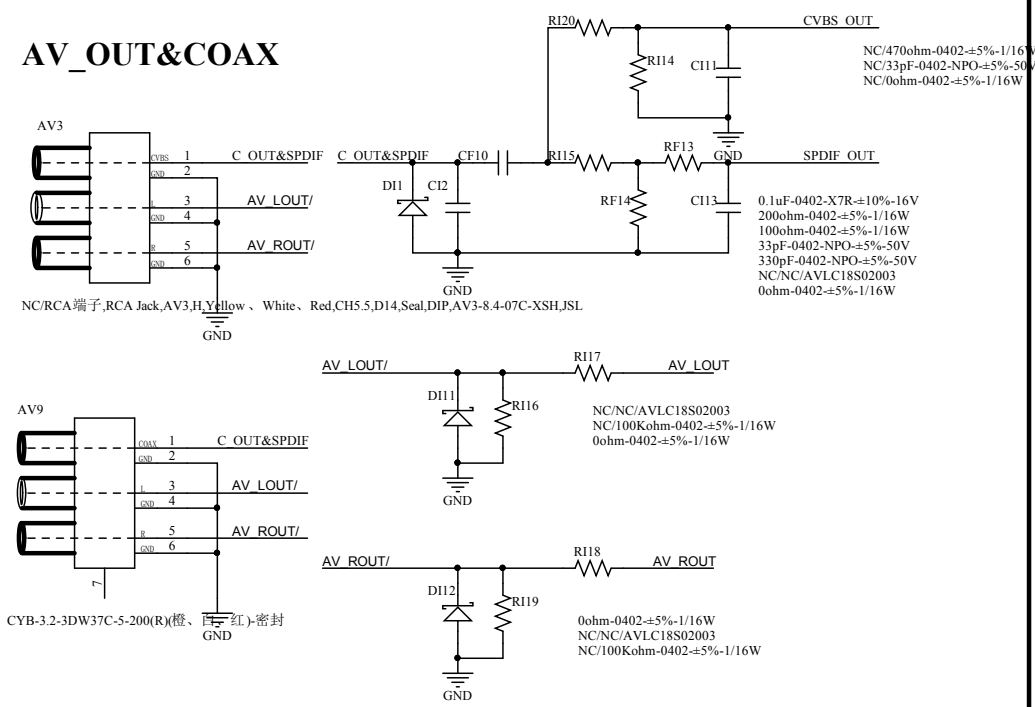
AV_OUT&COAX

AV3

CVBS 1 C_OUT&SPDIF
GND 2
L 3 AV_LOUT/
GND 4
R 5 AV_ROUT/
GND 6

NC/RCA端子,RCA Jack,AV3,H,Yellow 、 White、 Red,CH5.5,D14,Seal,DIP,AV3-8.4-07C-XSH,JSL

GND

RI20
CVBS_OUT
RI14
CI11
NC/470ohm-0402-±5%-1/16W
NC/33pF-0402-NPO-±5%-50V
NC/0ohm-0402-±5%-1/16W

C_OUT&SPDIF
CF10
RI15
RF13
GND
SPDIF_OUT
DI1
CI2
RF14
CI13
0.1uF-0402-X7R-±10%-16V
200ohm-0402-±5%-1/16W
100ohm-0402-±5%-1/16W
33pF-0402-NPO-±5%-50V
330pF-0402-NPO-±5%-50V
NC/NC/AVLC18S02003
0ohm-0402-±5%-1/16W
GND

AV_LOUT/
RI17
AV_LOUT
DI11
RI16
NC/NC/AVLC18S02003
NC/100Kohm-0402-±5%-1/16W
0ohm-0402-±5%-1/16W
GND

AV9

COAX 1 C_OUT&SPDIF
GND 2
L 3 AV_LOUT/
GND 4
R 5 AV_ROUT/
GND 6
7

CYB-3.2-3DW37C-5-200(R)(橙、白、红)-密封
GND

AV_ROUT/
RI18
AV_ROUT
DI12
RI19
0ohm-0402-±5%-1/16W
NC/NC/AVLC18S02003
NC/100Kohm-0402-±5%-1/16W
GND